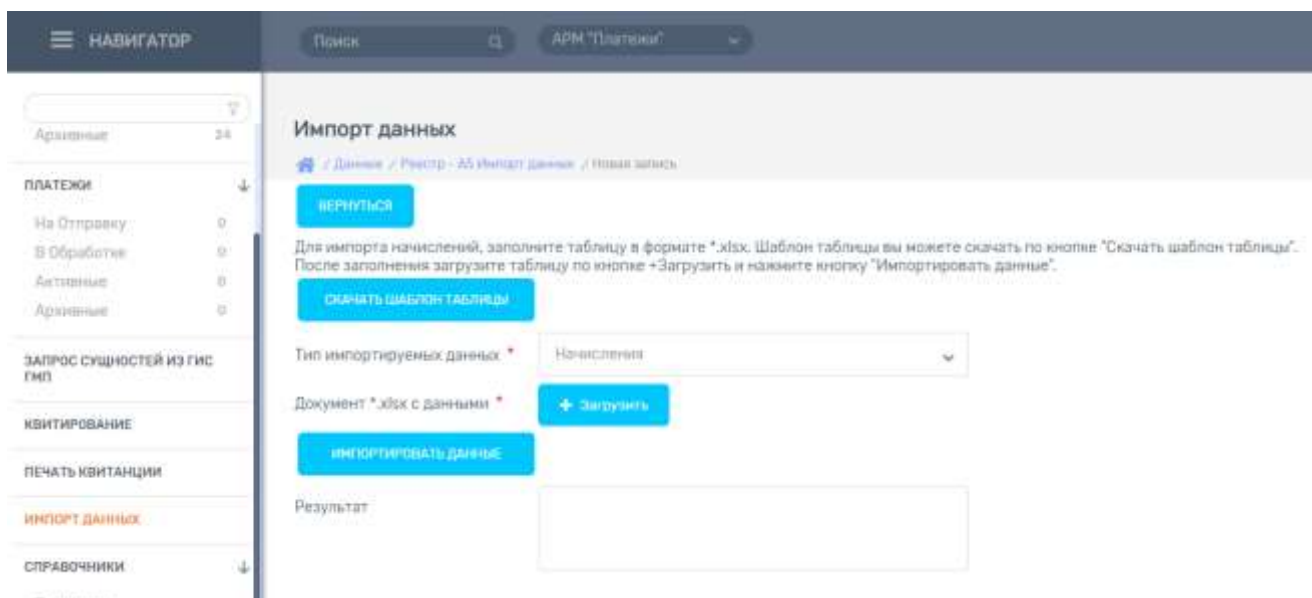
НАВИГАТОР

Поиск

АРМ "Платежи"

Архивные 24

ПЛАТЕЖИ

На Отправку 0

В Обработке 0

Активные 0

Архивные 0

ЗАПРОС СУЩНОСТЕЙ ИЗ ГИС ГМП

КВИТИРОВАНИЕ

ПЕЧАТЬ КВИТАНЦИИ

ИМПОРТ ДАННЫХ

СПРАВОЧНИКИ

Импорт данных

/ Данные / Реестр - АБ Импорт данных / Новая запись

ВЕРНУТЬСЯ

Для импорта начислений, заполните таблицу в формате *.xlsx. Шаблон таблицы вы можете скачать по кнопке "Скачать шаблон таблицы". После заполнения загрузите таблицу по кнопке +Загрузить и нажмите кнопку "Импортировать данные".

СКАЧАТЬ ШАБЛОН ТАБЛИЦЫ

Тип импортируемых данных *

Начисления

Документ *.xlsx с данными *

+ Загрузить

ИМПОРТИРОВАТЬ ДАННЫЕ

Результат